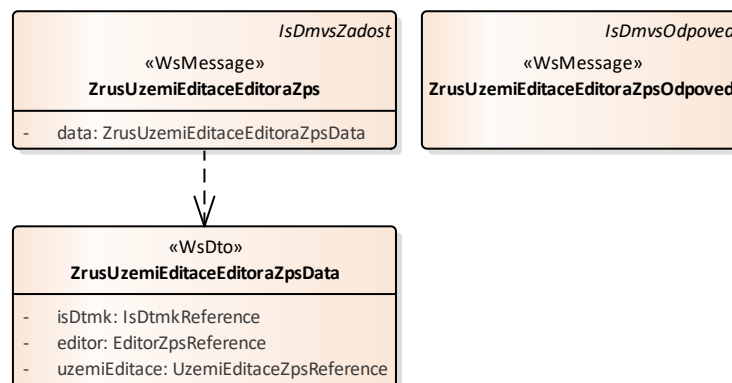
IsDmvsZadost
«WsMessage»
ZrusUzemiEditaceEditoraZps

- data: ZrusUzemiEditaceEditoraZpsData

IsDmvsOdpoved
«WsMessage»
ZrusUzemiEditaceEditoraZpsOdpoved

«WsDto»
ZrusUzemiEditaceEditoraZpsData

- isDtmk: IsDtmkReference
- editor: EditorZpsReference
- uzemiEditace: UzemiEditaceZpsReference